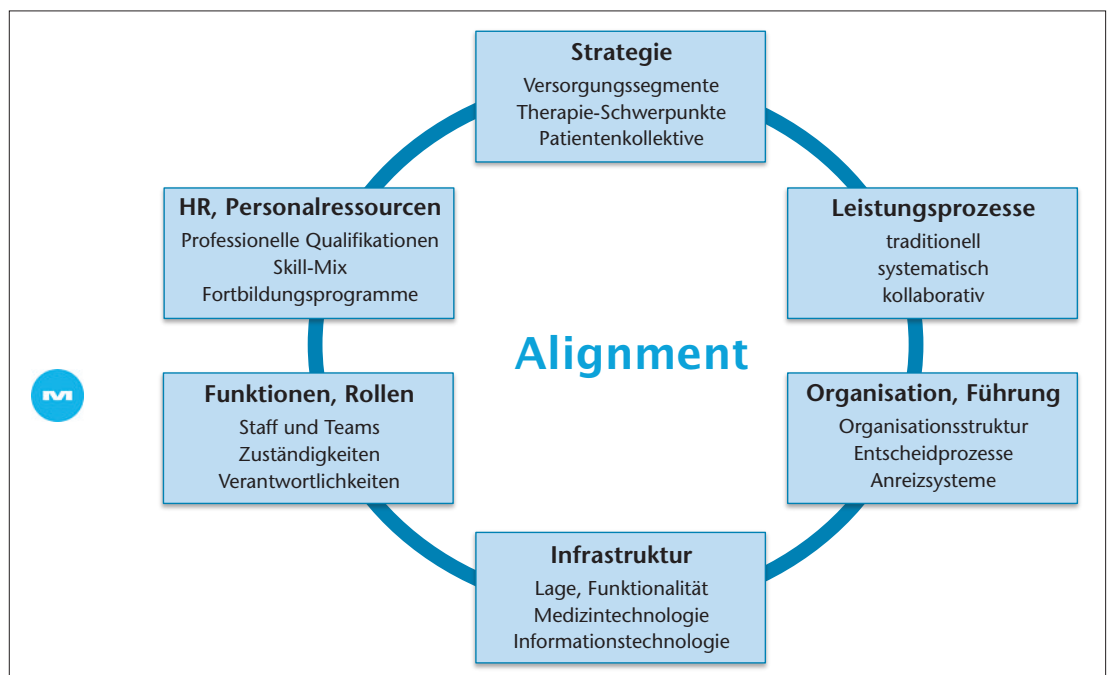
Strategie
Versorgungssegmente
Therapie-Schwerpunkte
Patientenkollektive

HR, Personalressourcen
Professionelle Qualifikationen
Skill-Mix
Fortbildungsprogramme

Leistungsprozesse
traditionell
systematisch
kollaborativ

Alignment

Funktionen, Rollen
Staff und Teams
Zuständigkeiten
Verantwortlichkeiten

Organisation, Führung
Organisationsstruktur
Entscheidprozesse
Anreizsysteme

Infrastruktur
Lage, Funktionalität
Medizintechnologie
Informationstechnologie